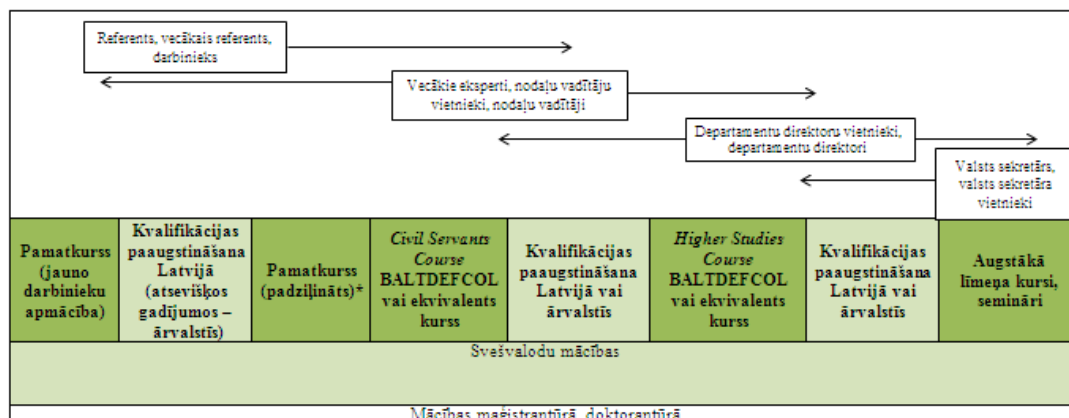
Referents, vecākais referents, darbinieks

Vecākie eksperti, nodaļu vadītāju vietnieki, nodaļu vadītāji

Departamentu direktoru vietnieki, departamentu direktori

Valsts sekretārs, valsts sekretāra vietnieki

| Pamatkurss (jauno darbinieku apmācība) | Kvalifikācijas paaugstināšana Latvijā (atsevišķos gadījumos – ārvalstīs) | Pamatkurss (padziļināts)* | *Civil Servants Course* BALTDEFCOL vai ekvivalents kurss | Kvalifikācijas paaugstināšana Latvijā vai ārvalstīs | *Higher Studies Course* BALTDEFCOL vai ekvivalents kurss | Kvalifikācijas paaugstināšana Latvijā vai ārvalstīs | Augstākā līmeņa kursi, semināri |
|---|---|---|---|---|---|---|---|

Svešvalodu mācības

Mācības maģistrantūrā, doktorantūrā